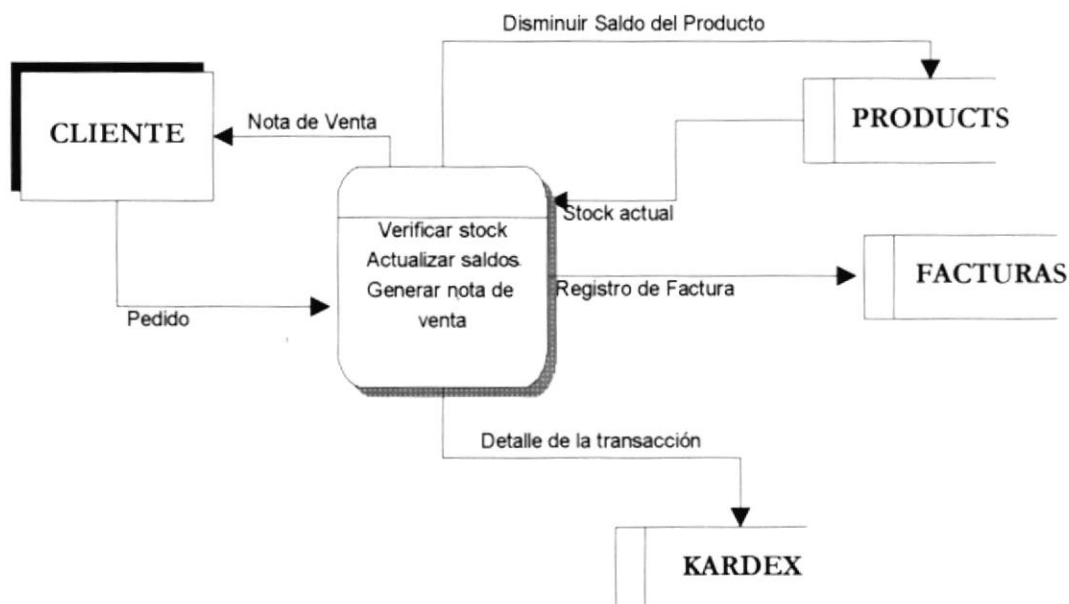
Disminuir Saldo del Producto

CLIENTE

Nota de Venta

PRODUCTS

Stock actual

Verificar stock
Actualizar saldos
Generar nota de venta

Registro de Factura

FACTURAS

Pedido

Detalle de la transacción

KARDEX